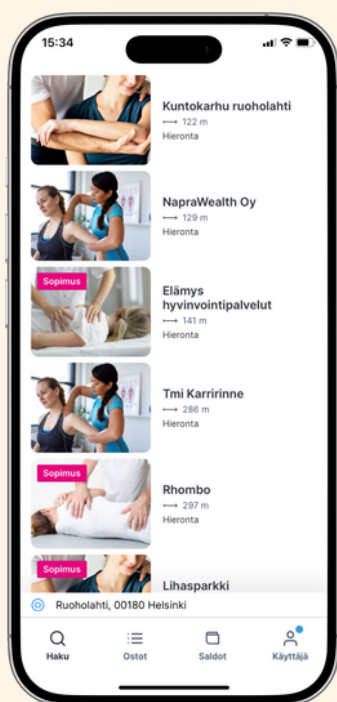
15:34

Kuntokarhu ruoholahti
⟷ 122 m
Hieronta

NapraWealth Oy
⟷ 129 m
Hieronta

Sopimus
Elämys hyvinvointipalvelut
⟷ 141 m
Hieronta

Tmi Karririnne
⟷ 286 m
Hieronta

Sopimus
Rhombo
⟷ 297 m
Hieronta

Sopimus
Lihasparkki

Ruoholahti, 00180 Helsinki

Haku
Ostot
Saldot
Käyttäjä